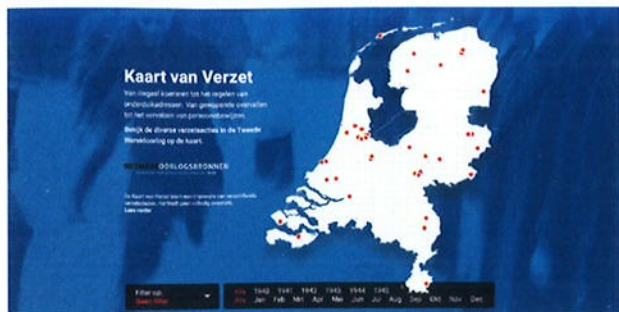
Kaart van Verzet

Van illegaal koerieren tot het regelen van onderduikadressen. Van gewapende overvallen tot het vervalsen van persoonsbewijzen.

Bekijk de diverse verzetsacties in de Tweede Wereldoorlog op de kaart.

NETWERK OORLOGSBRONNEN

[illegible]
Lees verder

Filter op:
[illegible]

Alle 1940 1941 1942 1943 1944 1945
Alle Jan Feb Mrt Apr Mei Jun Jul Aug Sep Okt Nov Dec